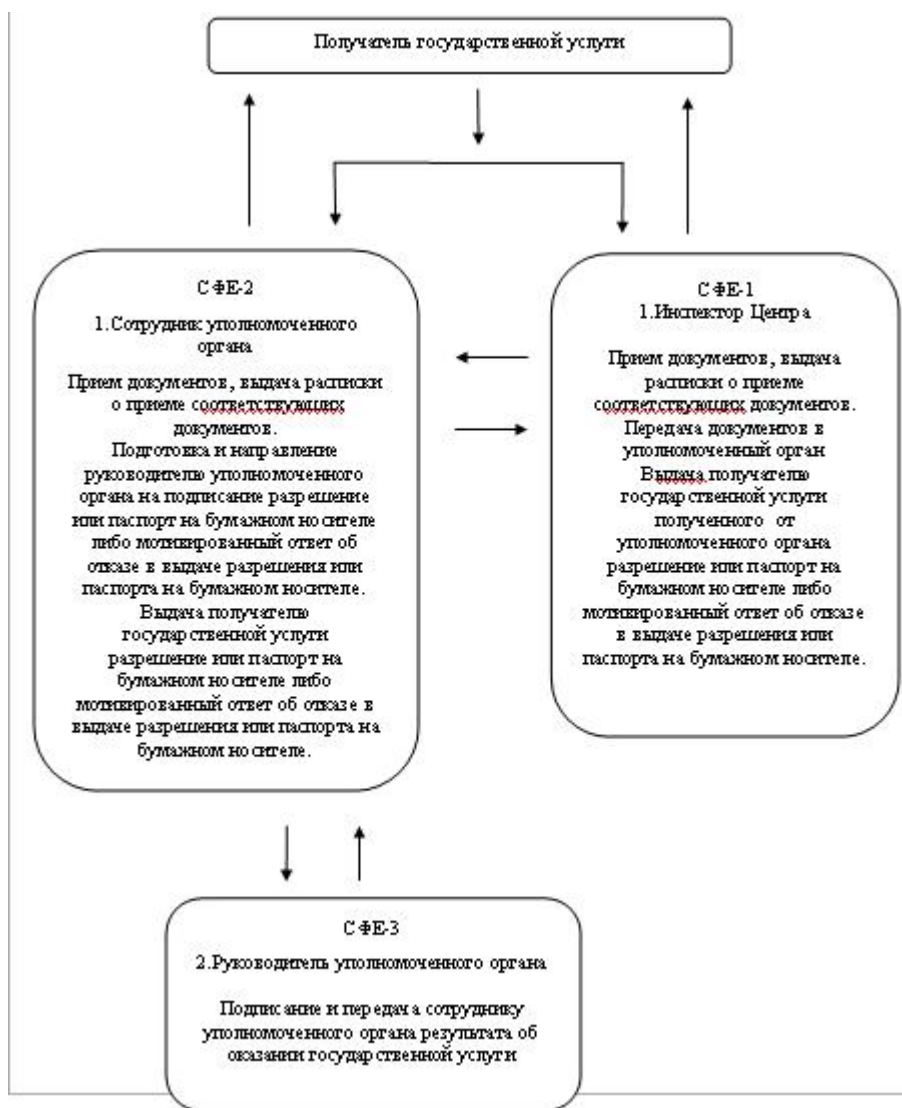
Получатель государственной услуги

СФЕ-2

1.Сотрудник уполномоченного органа

Прием документов, выдача расписки о приеме соответствующих документов.
Подготовка и направление руководителю уполномоченного органа на подписание разрешение или паспорт на бумажном носителе либо мотивированный ответ об отказе в выдаче разрешения или паспорта на бумажном носителе.
Выдача получателю государственной услуги разрешение или паспорт на бумажном носителе либо мотивированный ответ об отказе в выдаче разрешения или паспорта на бумажном носителе.

СФЕ-1
1.Инспектор Центра

Прием документов, выдача расписки о приеме соответствующих документов.
Передача документов в уполномоченный орган
Выдача получателю государственной услуги полученного от уполномоченного органа разрешение или паспорт на бумажном носителе либо мотивированный ответ об отказе в выдаче разрешения или паспорта на бумажном носителе.

СФЕ-3

2.Руководитель уполномоченного органа

Подписание и передача сотруднику уполномоченного органа результата об оказании государственной услуги